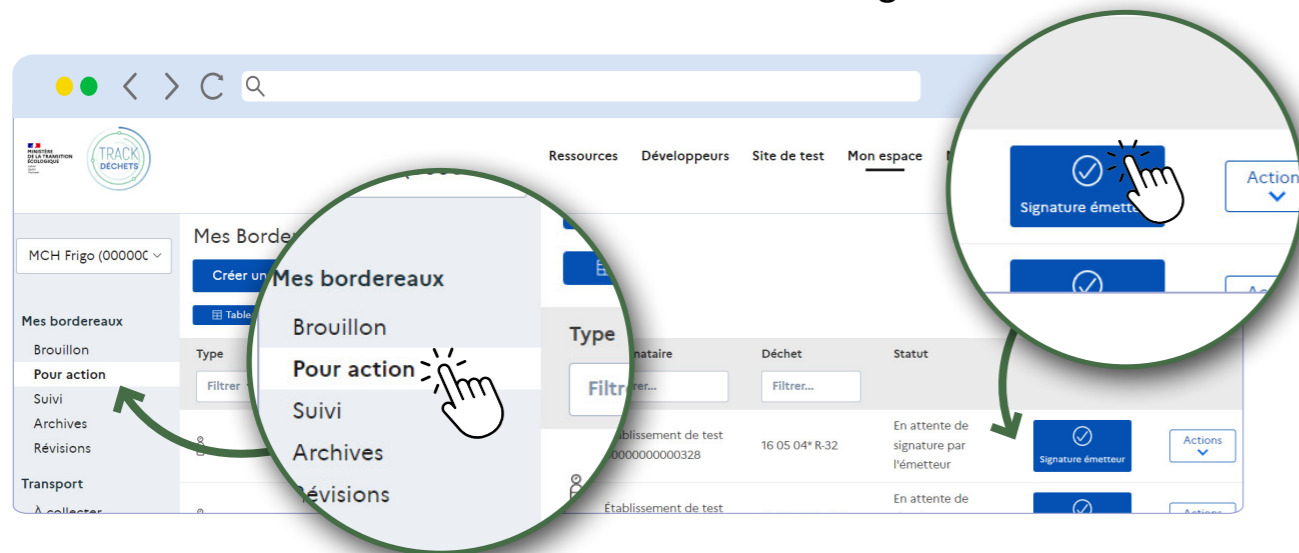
MINISTÈRE DE LA TRANSITION ÉCOLOGIQUE

TRACK DÉCHETS

Ressources Développeurs Site de test Mon espace

MCH Frigo (00000C

Mes bordereaux
Brouillon
Pour action
Suivi
Archives
Révisions

Transport
À collecter

Mes Borde
Créer un
Table

Type
Filtrer

Mes bordereaux
Brouillon
Pour action
Suivi
Archives
Révisions

Type
Filtr

nataire
Filtrer...

Déchet
Filtrer...

Statut

Établissement de test
0000000000328

16 05 04* R-32

En attente de signature par l'émetteur

Signature émetteur

Actions

Établissement de test

En attente de

Signature émetteur

Actions